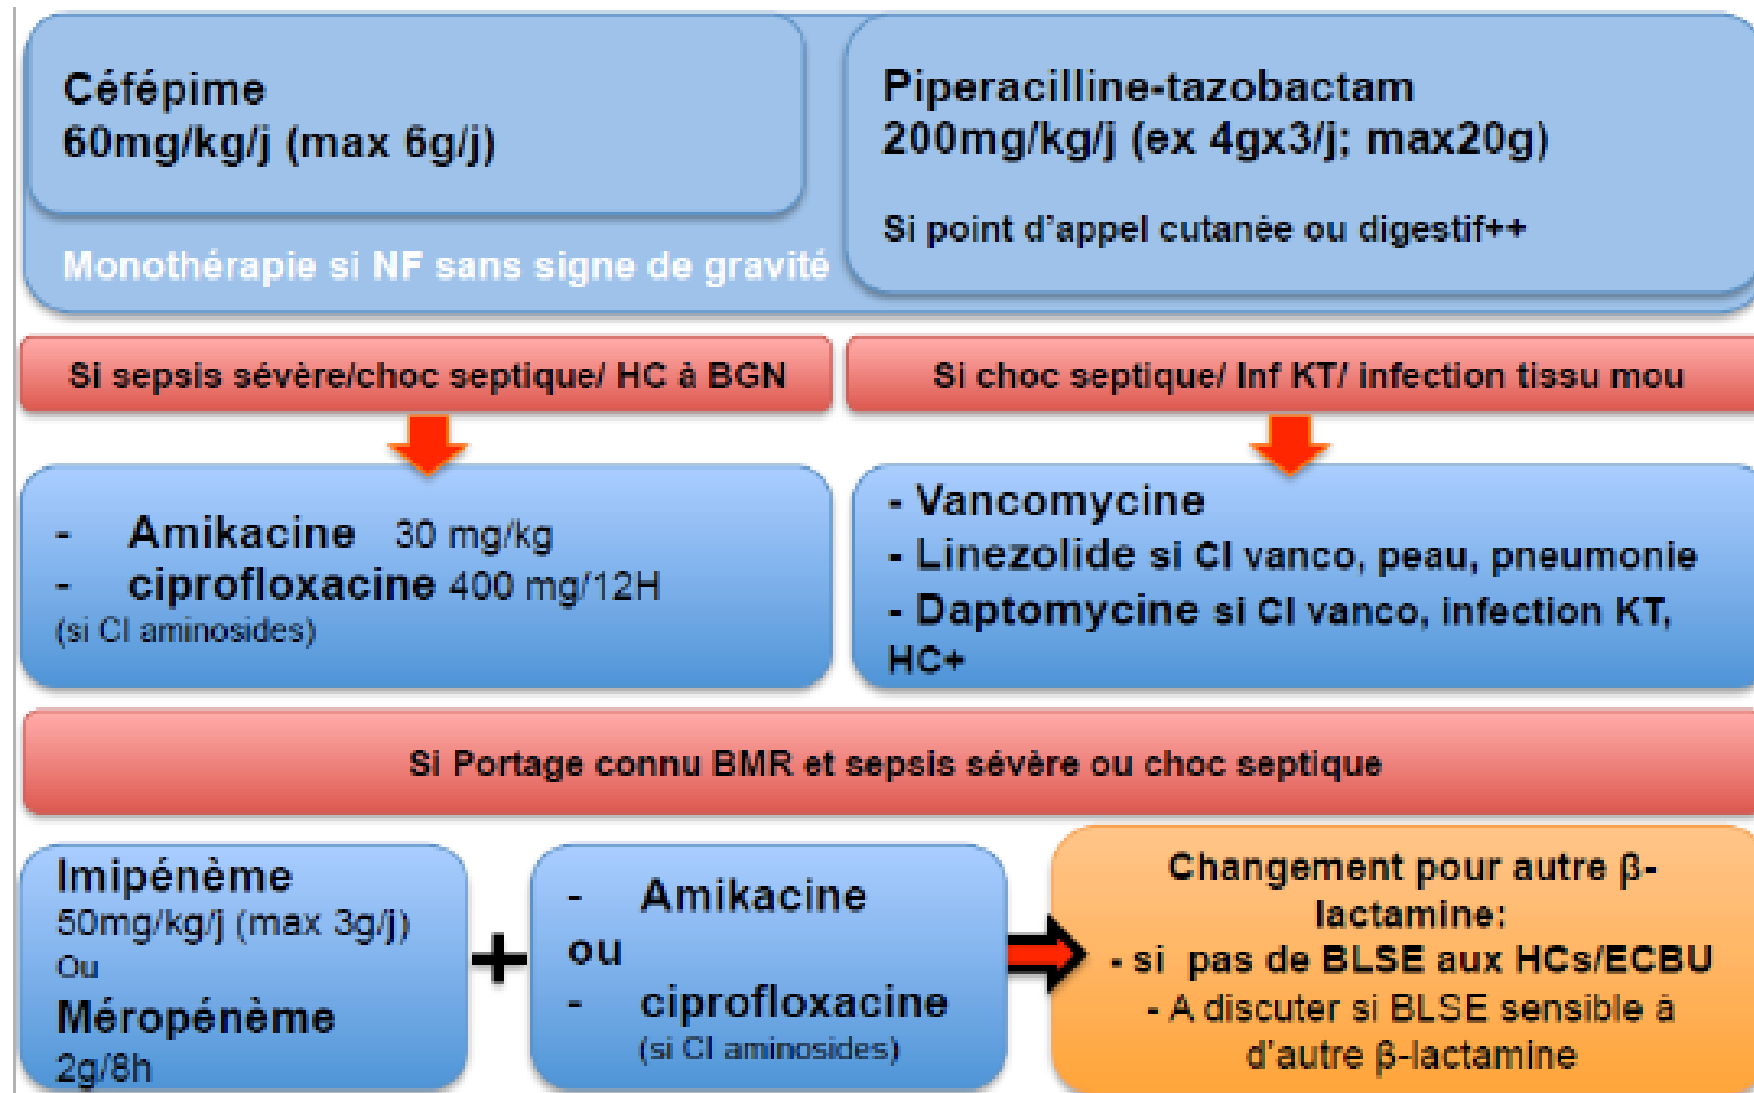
Céfépime
60mg/kg/j (max 6g/j)

Monothérapie si NF sans signe de gravité

Piperacilline-tazobactam
200mg/kg/j (ex 4gx3/j; max20g)

Si point d'appel cutanée ou digestif++

Si sepsis sévère/choc septique/ HC à BGN

Si choc septique/ Inf KT/ infection tissu mou

- Amikacine 30 mg/kg
- ciprofloxacine 400 mg/12H
(si CI aminosides)

- Vancomycine
- Linezolide si CI vanco, peau, pneumonie
- Daptomycine si CI vanco, infection KT, HC+

Si Portage connu BMR et sepsis sévère ou choc septique

Imipénème
50mg/kg/j (max 3g/j)
Ou
Méropénème
2g/8h

+

- Amikacine
ou
- ciprofloxacine
(si CI aminosides)

Changement pour autre β-lactamine:
- si pas de BLSE aux HCs/ECBU
- A discuter si BLSE sensible à d'autre β-lactamine